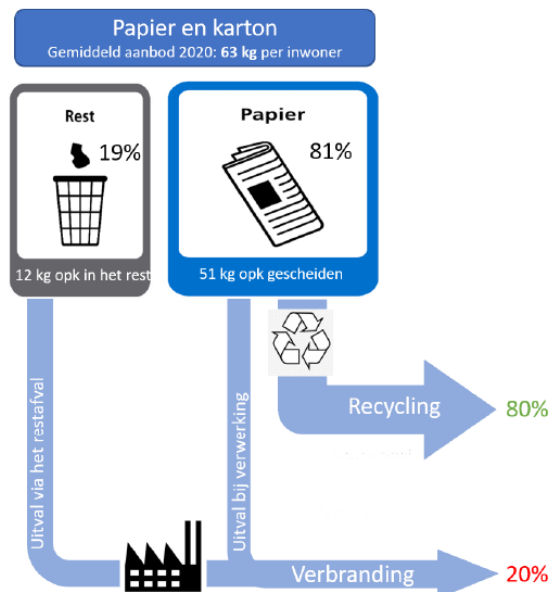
Papier en karton
Gemiddeld aanbod 2020: **63 kg** per inwoner

Rest
19%
12 kg opk in het rest

Papier
81%
51 kg opk gescheiden

Uitval via het restafval

Uitval bij verwerking

Recycling
80%

Verbranding
20%